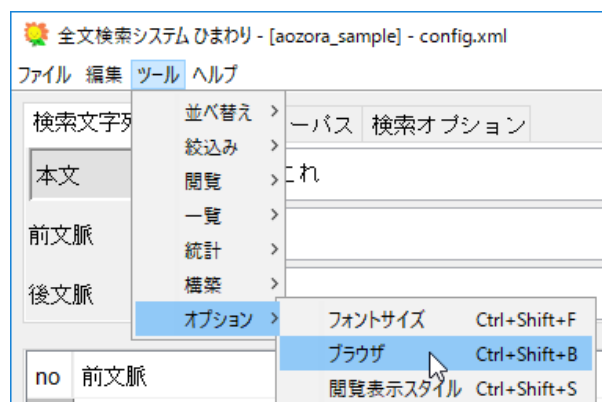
全文検索システム ひまわり - [aozora_sample] - config.xml

ファイル 編集 ツール ヘルプ

検索文字列 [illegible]ーパス 検索オプション

本文 これ

前文脈

後文脈

no 前文脈

並べ替え >
絞込み >
閲覧 >
一覧 >
統計 >
構築 >
オプション >

フォントサイズ Ctrl+Shift+F
ブラウザ Ctrl+Shift+B
閲覧表示スタイル Ctrl+Shift+S